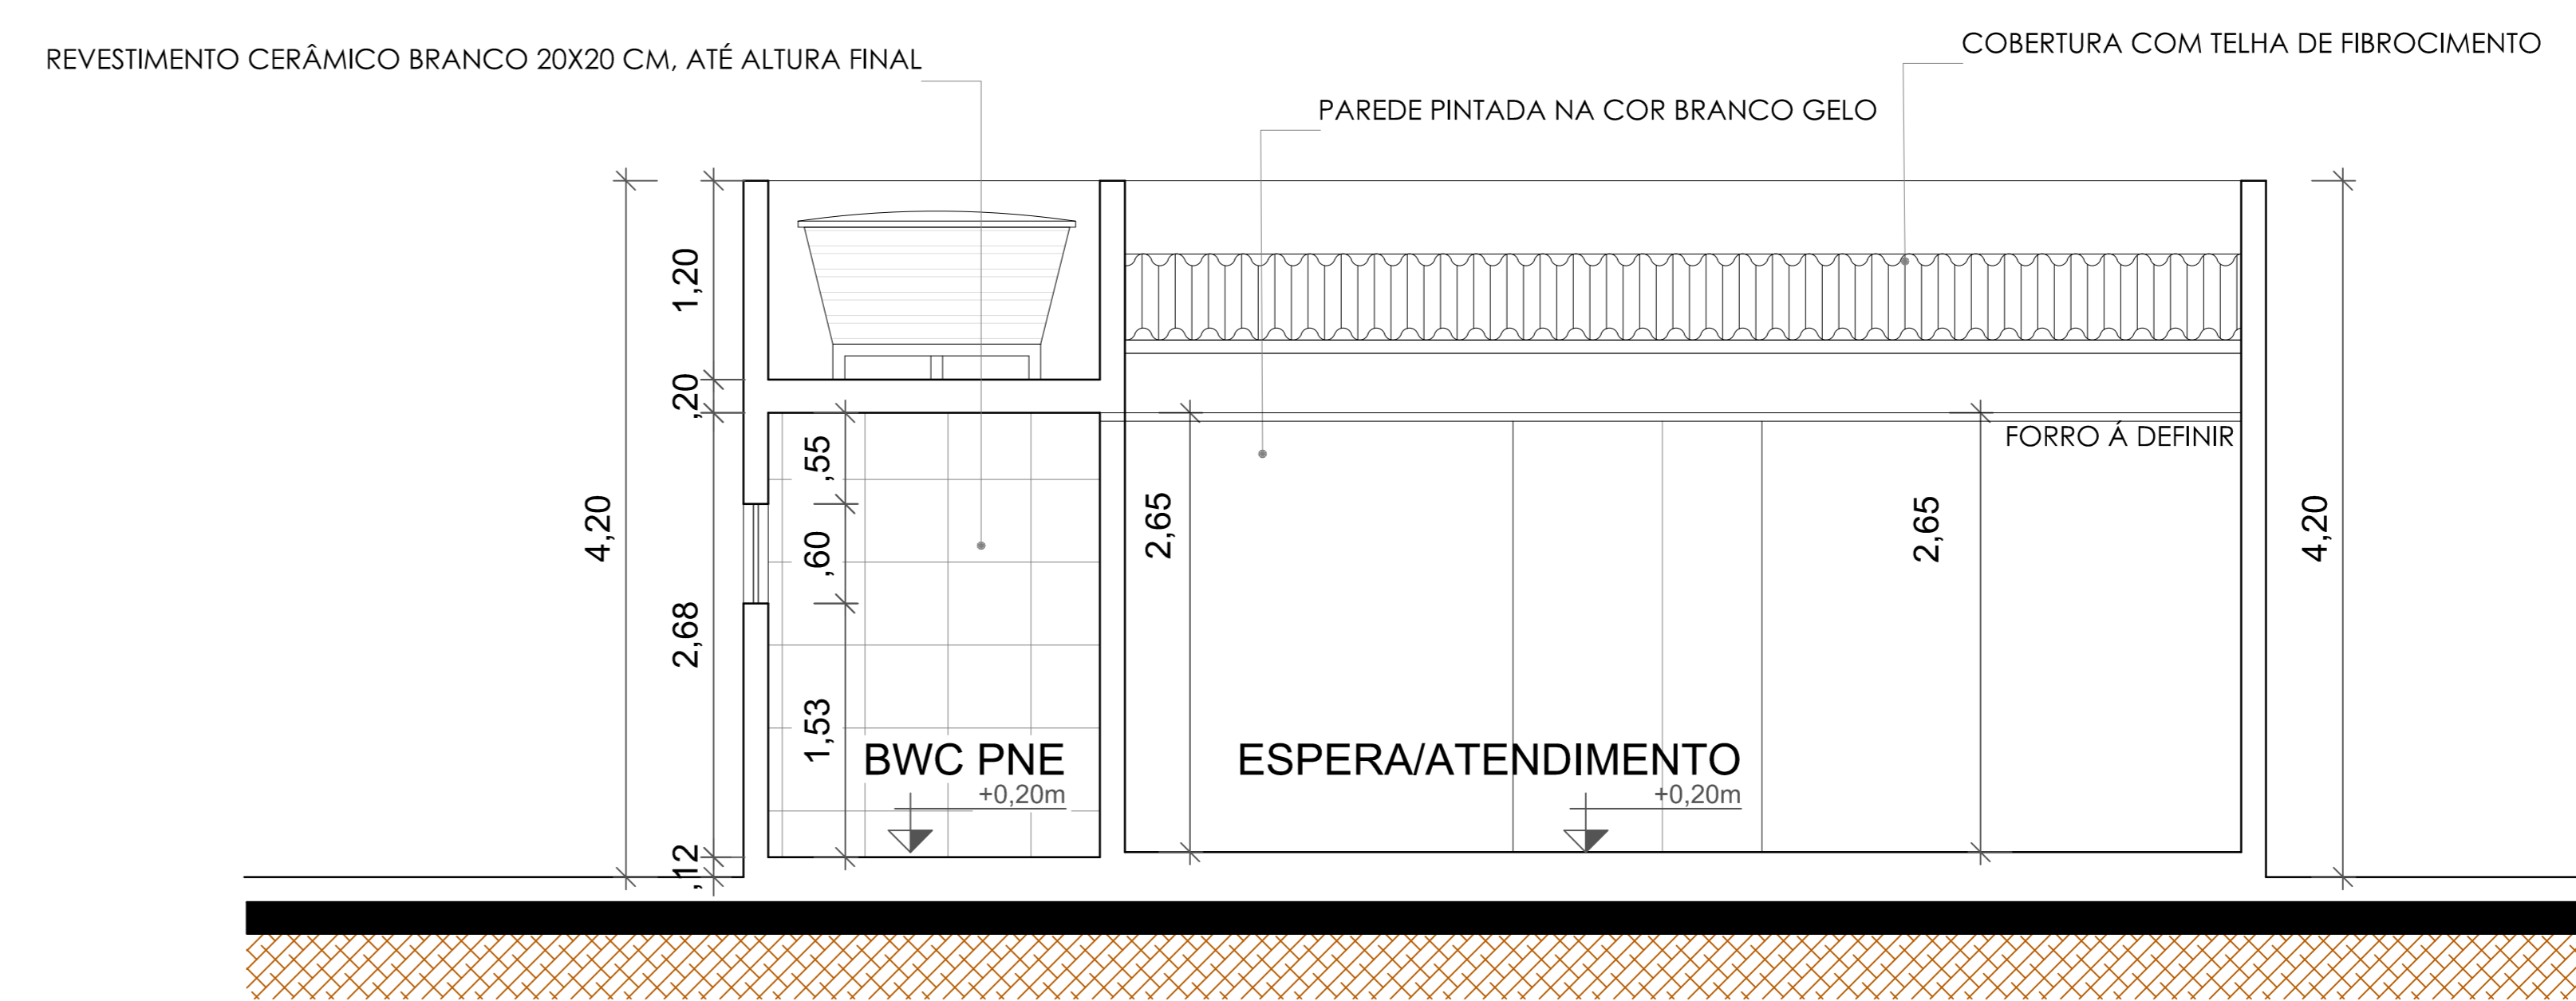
REVESTIMENTO CERÂMICO BRANCO 20X20 CM, ATÉ ALTURA FINAL

COBERTURA COM TELHA DE FIBROCIMENTO

PAREDE PINTADA NA COR BRANCO GELO

FORRO Á DEFINIR

4,20

1,20

,20

2,68

,12

,55

,60

1,53

2,65

2,65

4,20

BWC PNE

+0,20m

ESPERA/ATENDIMENTO

+0,20m